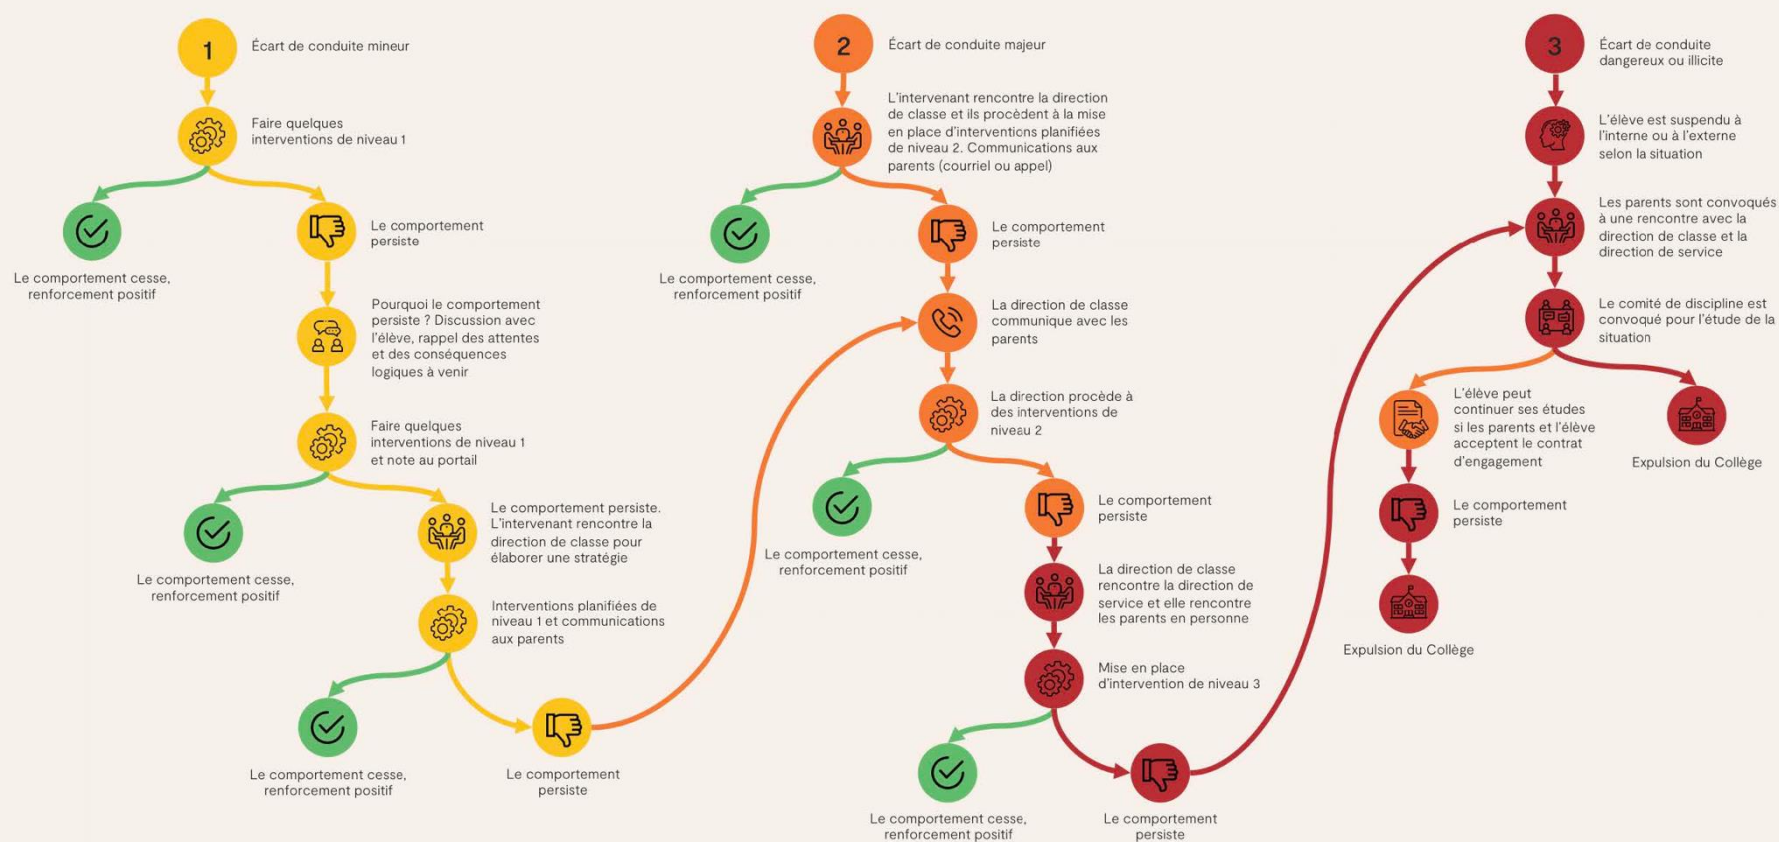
1

Écart de conduite mineur

Faire quelques interventions de niveau 1

Le comportement cesse, renforcement positif

Le comportement persiste

Pourquoi le comportement persiste ? Discussion avec l'élève, rappel des attentes et des conséquences logiques à venir

Faire quelques interventions de niveau 1 et note au portail

Le comportement cesse, renforcement positif

Le comportement persiste. L'intervenant rencontre la direction de classe pour élaborer une stratégie

Interventions planifiées de niveau 1 et communications aux parents

Le comportement cesse, renforcement positif

Le comportement persiste

2

Écart de conduite majeur

L'intervenant rencontre la direction de classe et ils procèdent à la mise en place d'interventions planifiées de niveau 2. Communications aux parents (courriel ou appel)

Le comportement cesse, renforcement positif

Le comportement persiste

La direction de classe communique avec les parents

La direction procède à des interventions de niveau 2

Le comportement cesse, renforcement positif

Le comportement persiste

La direction de classe rencontre la direction de service et elle rencontre les parents en personne

Mise en place d'intervention de niveau 3

Le comportement cesse, renforcement positif

Le comportement persiste

3

Écart de conduite dangereux ou illicite

L'élève est suspendu à l'interne ou à l'externe selon la situation

Les parents sont convoqués à une rencontre avec la direction de classe et la direction de service

Le comité de discipline est convoqué pour l'étude de la situation

L'élève peut continuer ses études si les parents et l'élève acceptent le contrat d'engagement

Expulsion du Collège

Le comportement persiste

Expulsion du Collège